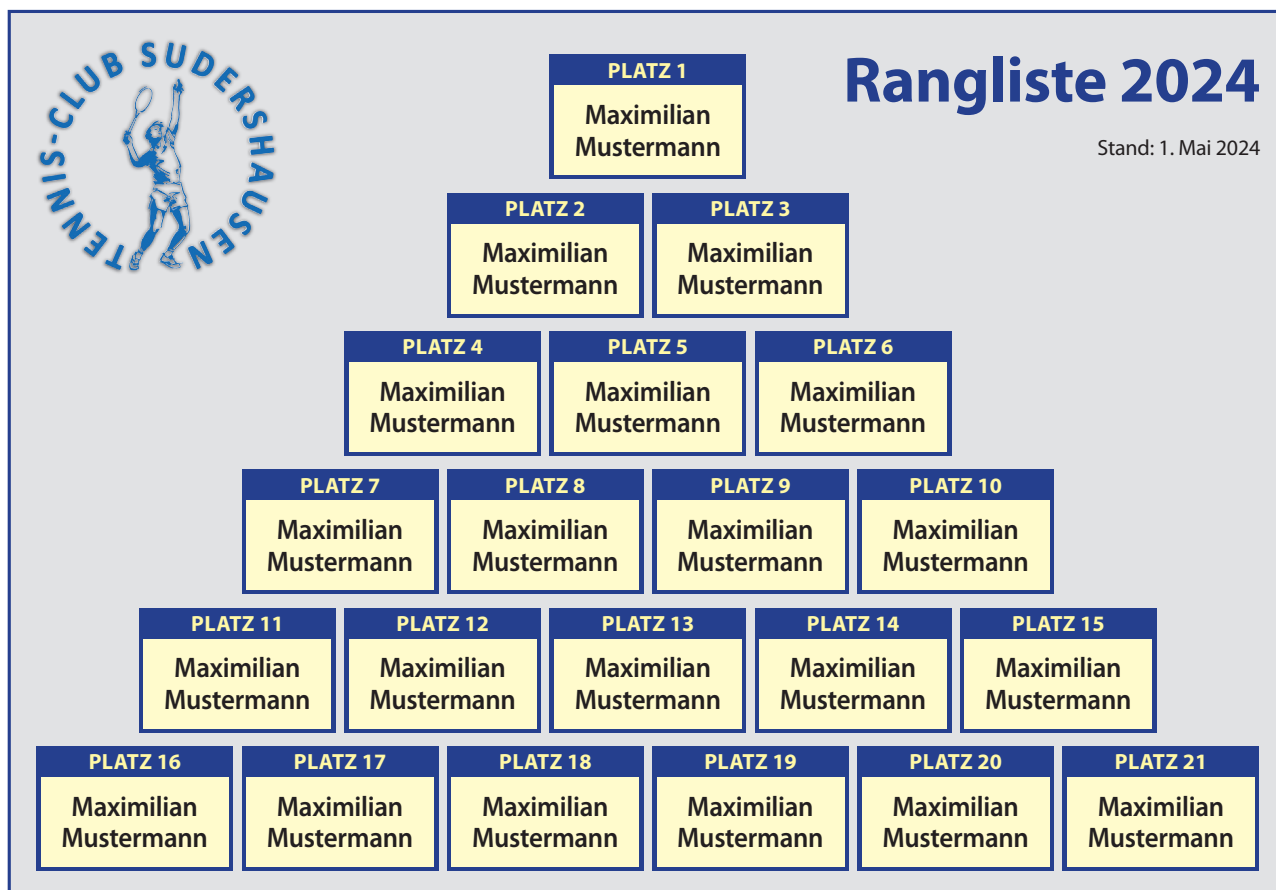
TENNIS-CLUB SUDERSHAUSEN

Rangliste 2024

Stand: 1. Mai 2024

PLATZ 1
Maximilian Mustermann

PLATZ 2
Maximilian Mustermann

PLATZ 3
Maximilian Mustermann

PLATZ 4
Maximilian Mustermann

PLATZ 5
Maximilian Mustermann

PLATZ 6
Maximilian Mustermann

PLATZ 7
Maximilian Mustermann

PLATZ 8
Maximilian Mustermann

PLATZ 9
Maximilian Mustermann

PLATZ 10
Maximilian Mustermann

PLATZ 11
Maximilian Mustermann

PLATZ 12
Maximilian Mustermann

PLATZ 13
Maximilian Mustermann

PLATZ 14
Maximilian Mustermann

PLATZ 15
Maximilian Mustermann

PLATZ 16
Maximilian Mustermann

PLATZ 17
Maximilian Mustermann

PLATZ 18
Maximilian Mustermann

PLATZ 19
Maximilian Mustermann

PLATZ 20
Maximilian Mustermann

PLATZ 21
Maximilian Mustermann